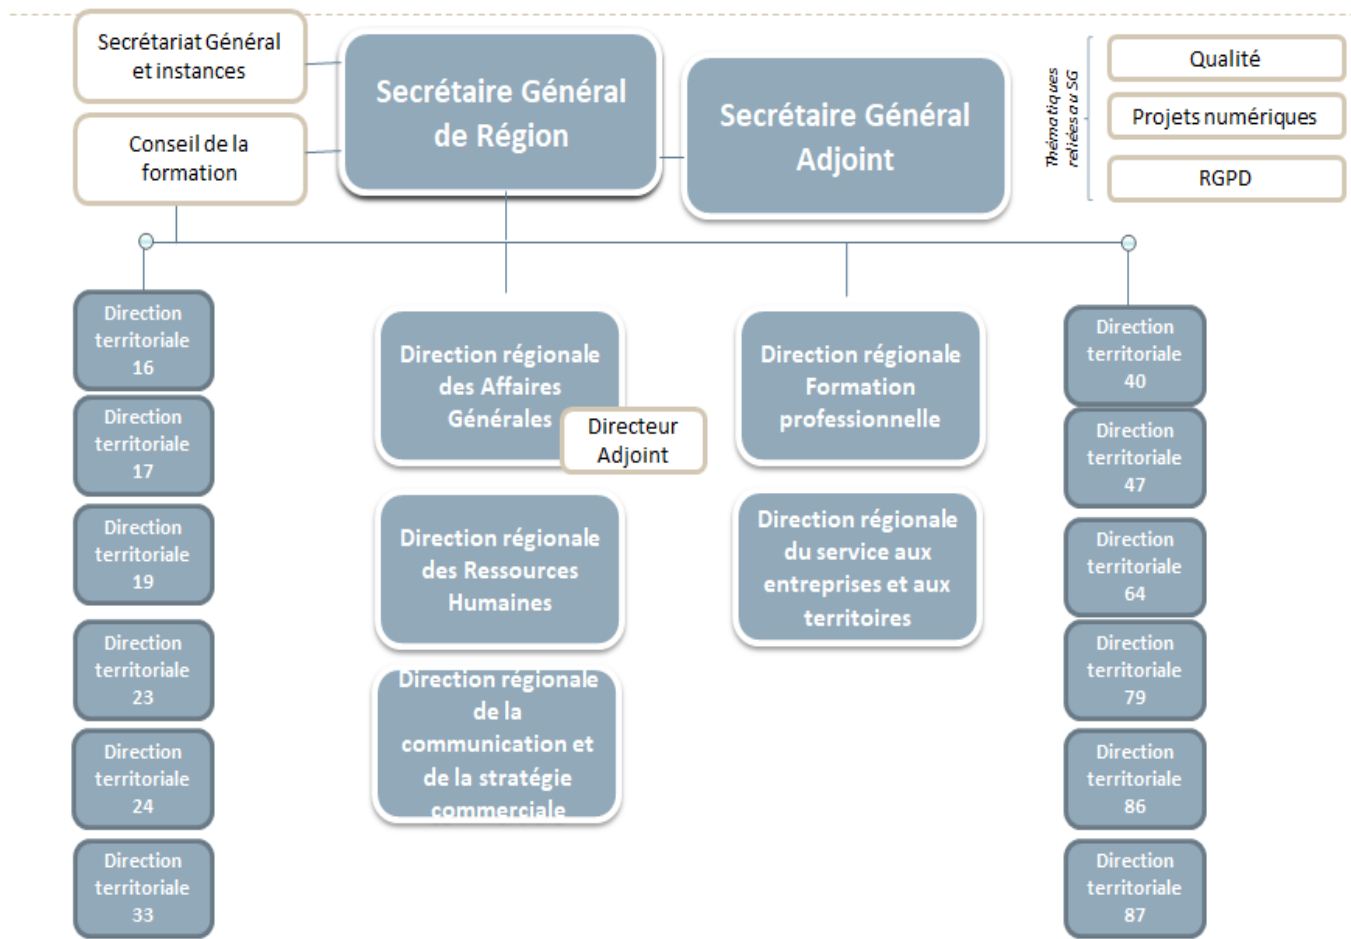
Secrétariat Général et instances

Conseil de la formation

Secrétaire Général de Région

Secrétaire Général Adjoint

Thématiques reliées au SG

Qualité

Projets numériques

RGPD

Direction territoriale 16

Direction territoriale 17

Direction territoriale 19

Direction territoriale 23

Direction territoriale 24

Direction territoriale 33

Direction régionale des Affaires Générales

Directeur Adjoint

Direction régionale des Ressources Humaines

Direction régionale de la communication et de la stratégie commerciale

Direction régionale Formation professionnelle

Direction régionale du service aux entreprises et aux territoires

Direction territoriale 40

Direction territoriale 47

Direction territoriale 64

Direction territoriale 79

Direction territoriale 86

Direction territoriale 87